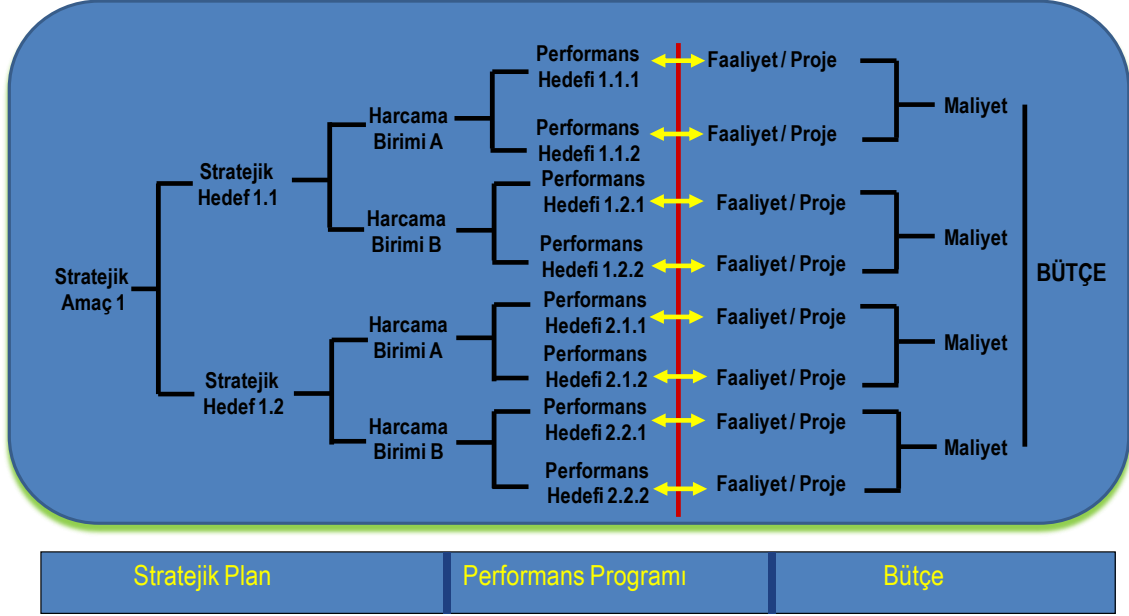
Stratejik Amaç 1

Stratejik Hedef 1.1

Harcama Birimi A

Performans Hedefi 1.1.1

Faaliyet / Proje

Performans Hedefi 1.1.2

Faaliyet / Proje

Maliyet

Harcama Birimi B

Performans Hedefi 1.2.1

Faaliyet / Proje

Performans Hedefi 1.2.2

Faaliyet / Proje

Maliyet

Stratejik Hedef 1.2

Harcama Birimi A

Performans Hedefi 2.1.1

Faaliyet / Proje

Performans Hedefi 2.1.2

Faaliyet / Proje

Maliyet

Harcama Birimi B

Performans Hedefi 2.2.1

Faaliyet / Proje

Performans Hedefi 2.2.2

Faaliyet / Proje

Maliyet

BÜTÇE

Stratejik Plan

Performans Programı

Bütçe